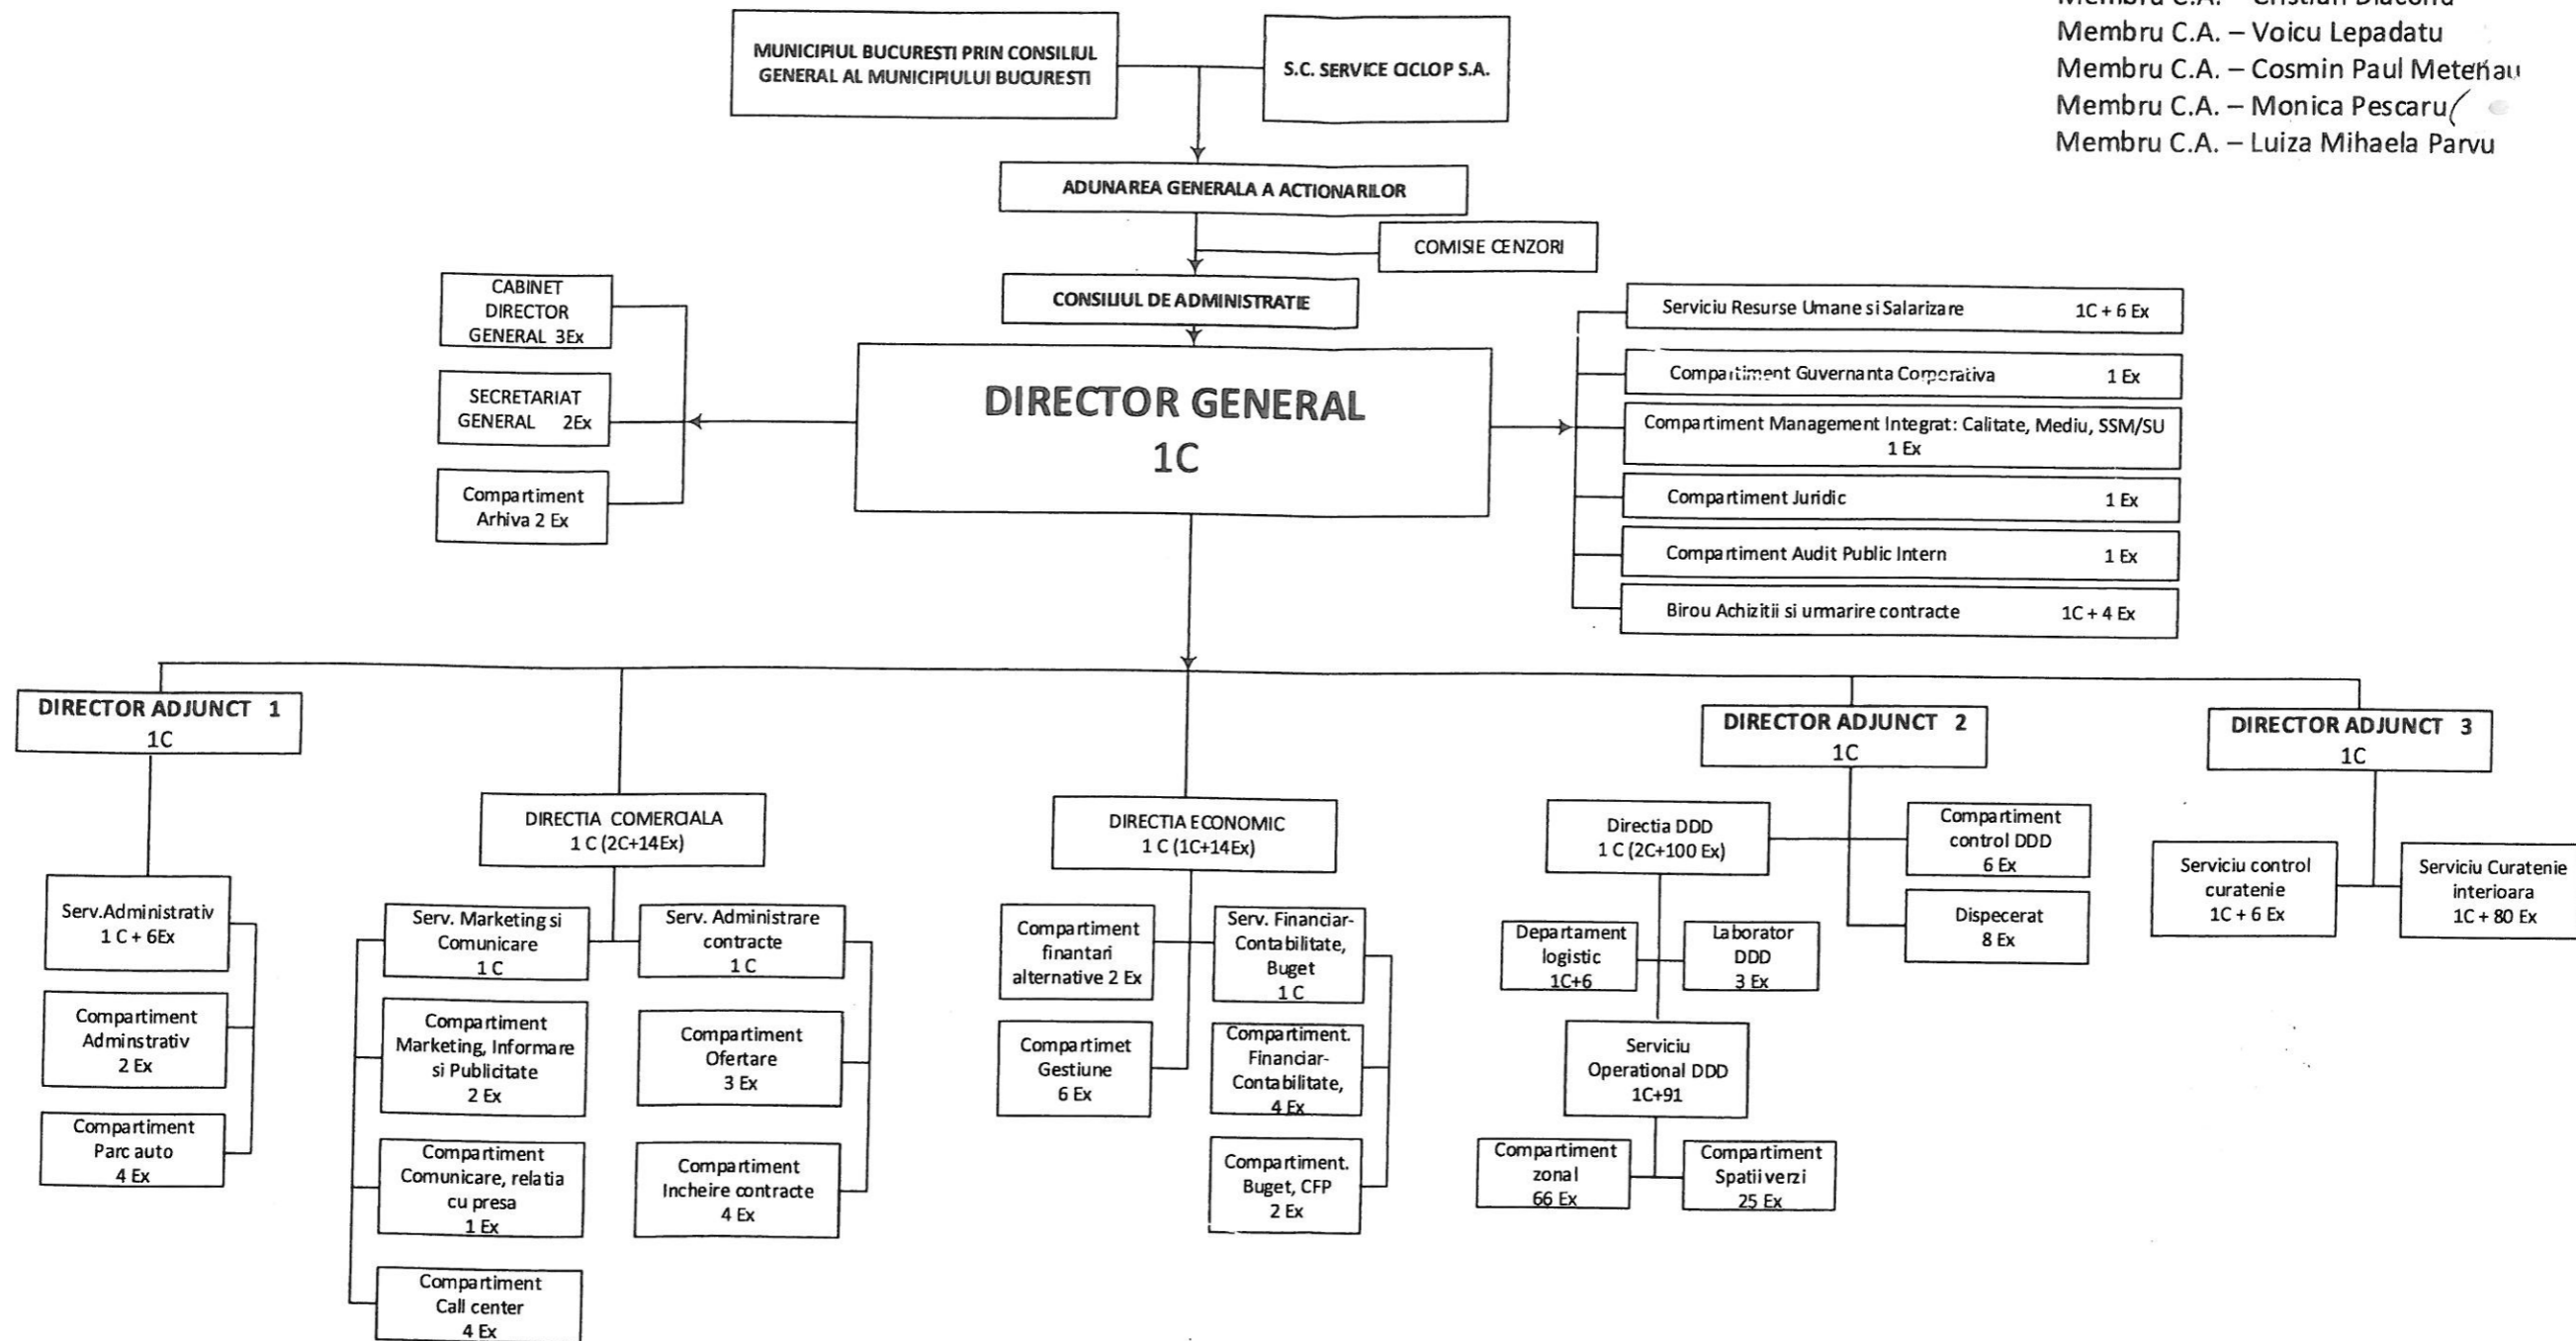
Membru C.A. – Cristian Diaconu
Membru C.A. – Voicu Lepadatu
Membru C.A. – Cosmin Paul Meteñau
Membru C.A. – Monica Pescaru
Membru C.A. – Luiza Mihaela Parvu

MUNICIPIUL BUCURESTI PRIN CONSILIUL GENERAL AL MUNICIPIULUI BUCURESTI

S.C. SERVICE CICLOP S.A.

ADUNAREA GENERALA A ACTIONARILOR

COMISIE CENZORI

CONSILIUL DE ADMINISTRATIE

CABINET DIRECTOR GENERAL 3Ex

SECRETARIAT GENERAL 2Ex

Compartiment Arhiva 2 Ex

DIRECTOR GENERAL
1C

Serviciu Resurse Umane si Salarizare 1C + 6 Ex

Compartiment Guvernanta Corporativa 1 Ex

Compartiment Management Integrat: Calitate, Mediu, SSM/SU 1 Ex

Compartiment Juridic 1 Ex

Compartiment Audit Public Intern 1 Ex

Birou Achizitii si urmarire contracte 1C + 4 Ex

DIRECTOR ADJUNCT 1
1C

Serv.Administrativ 1 C + 6Ex

Compartiment Adminstrativ 2 Ex

Compartiment Parc auto 4 Ex

DIRECTIA COMERCIALA
1 C (2C+14Ex)

Serv. Marketing si Comunicare 1 C

Serv. Administrare contracte 1 C

Compartiment Marketing, Informare si Publicitate 2 Ex

Compartiment Ofertare 3 Ex

Compartiment Comunicare, relatia cu presa 1 Ex

Compartiment Incheire contracte 4 Ex

Compartiment Call center 4 Ex

DIRECTIA ECONOMIC
1 C (1C+14Ex)

Compartiment finantari alternative 2 Ex

Serv. Financiar-Contabilitate, Buget 1 C

Compartimet Gestiune 6 Ex

Compartiment. Financiar-Contabilitate, 4 Ex

Compartiment. Buget, CFP 2 Ex

DIRECTOR ADJUNCT 2
1C

Directia DDD
1 C (2C+100 Ex)

Compartiment control DDD 6 Ex

Dispecerat 8 Ex

Departament logistic 1C+6

Laborator DDD 3 Ex

Serviciu Operational DDD 1C+91

Compartiment zonal 66 Ex

Compartiment Spatii verzi 25 Ex

DIRECTOR ADJUNCT 3
1C

Serviciu control curatenie 1C + 6 Ex

Serviciu Curatenie interioara 1C + 80 Ex